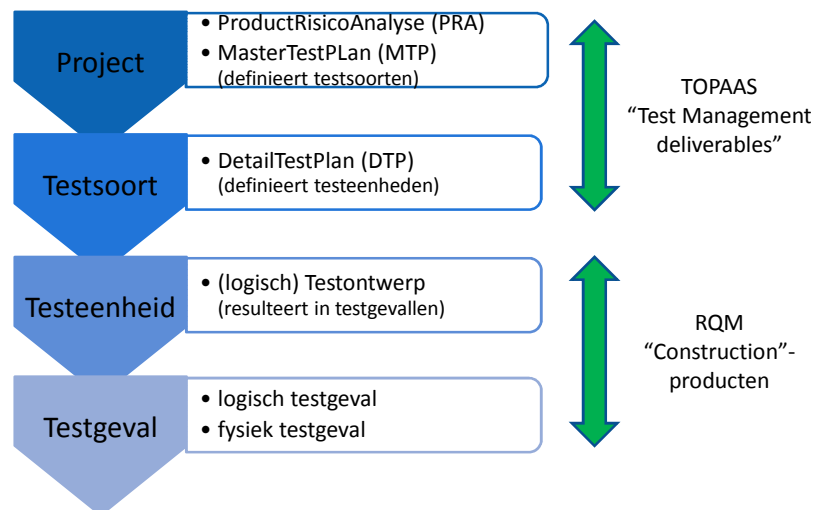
Project

• ProductRisicoAnalyse (PRA)
• MasterTestPLan (MTP)
(definieert testsoorten)

TOPAAS
“Test Management deliverables”

Testsoort

• DetailTestPlan (DTP)
(definieert testeenheden)

Testeenheid

• (logisch) Testontwerp
(resulteert in testgevallen)

RQM
“Construction”-producten

Testgeval

• logisch testgeval
• fysiek testgeval